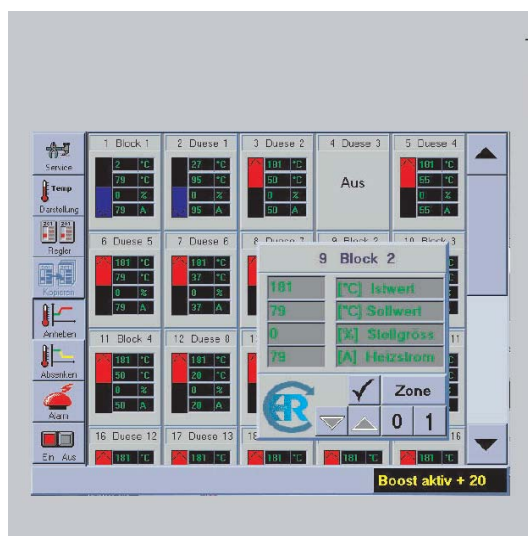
Service
Temp
Darstellung
Regler
Kopieren
Anheben
Absenken
Alarm
Ein Aus

1 Block 1
2 °C
79 °C
0 %
79 A

2 Duese 1
27 °C
95 °C
0 %
95 A

3 Duese 2
101 °C
50 °C
0 %
50 A

4 Duese 3
Aus

5 Duese 4
101 °C
65 °C
0 %
65 A

6 Duese 5
181 °C
79 °C
0 %
79 A

7 Duese 6
181 °C
37 °C
0 %
37 A

8 Duese 7

9 Block 2

10 Block 3

11 Block 4
181 °C
50 °C
0 %
50 A

12 Duese 8
181 °C
20 °C
0 %
20 A

16 Duese 12
181 °C

17 Duese 13
181 °C

181 °C

181 °C

181 °C

9 Block 2
181 | [°C] Istwert
79 | [°C] Sollwert
0 | [%] Stellgröss
79 | [A] Heizstrom

Zone
0 1

Boost aktiv + 20